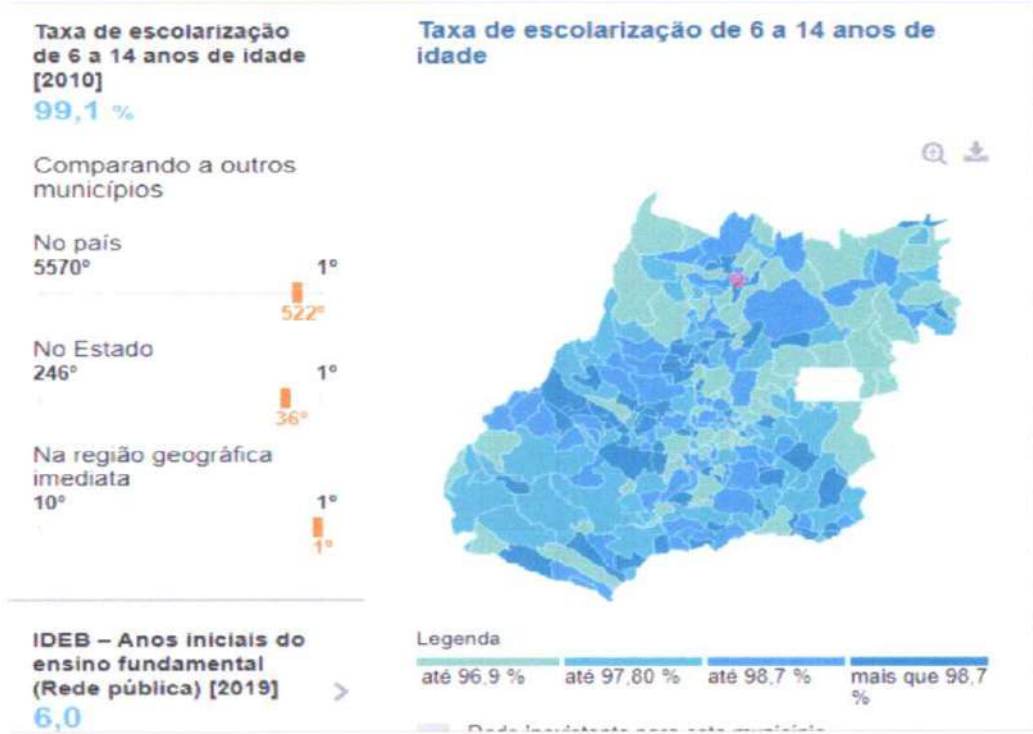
Taxa de escolarização de 6 a 14 anos de idade [2010]
99,1 %

Comparando a outros municípios

No país
5570°
1°
522°

No Estado
246°
1°
36°

Na região geográfica imediata
10°
1°
1°

IDEB – Anos iniciais do ensino fundamental (Rede pública) [2019]
6,0

Taxa de escolarização de 6 a 14 anos de idade

Legenda
até 96,9 %
até 97,80 %
até 98,7 %
mais que 98,7 %

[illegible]